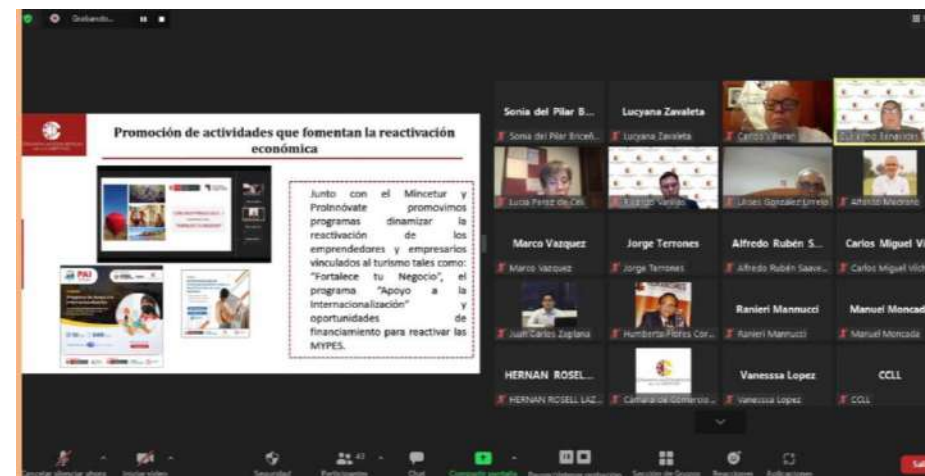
Grabando...

Promoción de actividades que fomentan la reactivación económica

Junto con el Mincetur y ProInnóvate promovimos programas dinamizar la reactivación de los emprendedores y empresarios vinculados al turismo tales como: "Fortalece tu Negocio", el programa "Apoyo a la Internacionalización" y oportunidades de financiamiento para reactivar las MYPES.

PAI

Sonia del Pilar B...
Sonia del Pilar Briceñ...
Lucyana Zavaleta
Lucyana Zavaleta
Carlos Villarán
Guillermo Benavides
Lucía Pérez de Cel...
Ricardo Varillas
Ulises González Urrelo
Alfredo Medrano
Marco Vazquez
Marco Vazquez
Jorge Terrones
Jorge Terrones
Alfredo Rubén S...
Alfredo Rubén Saave...
Carlos Miguel Vi...
Carlos Miguel Vich...
Juan Carlos Zaplana
Humberto Flores Cor...
Ranieri Mannucci
Ranieri Mannucci
Manuel Moncad...
Manuel Moncada
HERNAN ROSEL...
HERNAN ROSELL LAZ...
Cámara de Comercio...
Vanesssa Lopez
Vanessa Lopez
CCLL
CCLL

Cancelar silenciar ahora
Iniciar vídeo
Seguridad
Participantes 42
Chat
Compartir pantalla
Pausar/detener grabación
Sesiones de Grupos
Reacciones
Aplicaciones
Salir